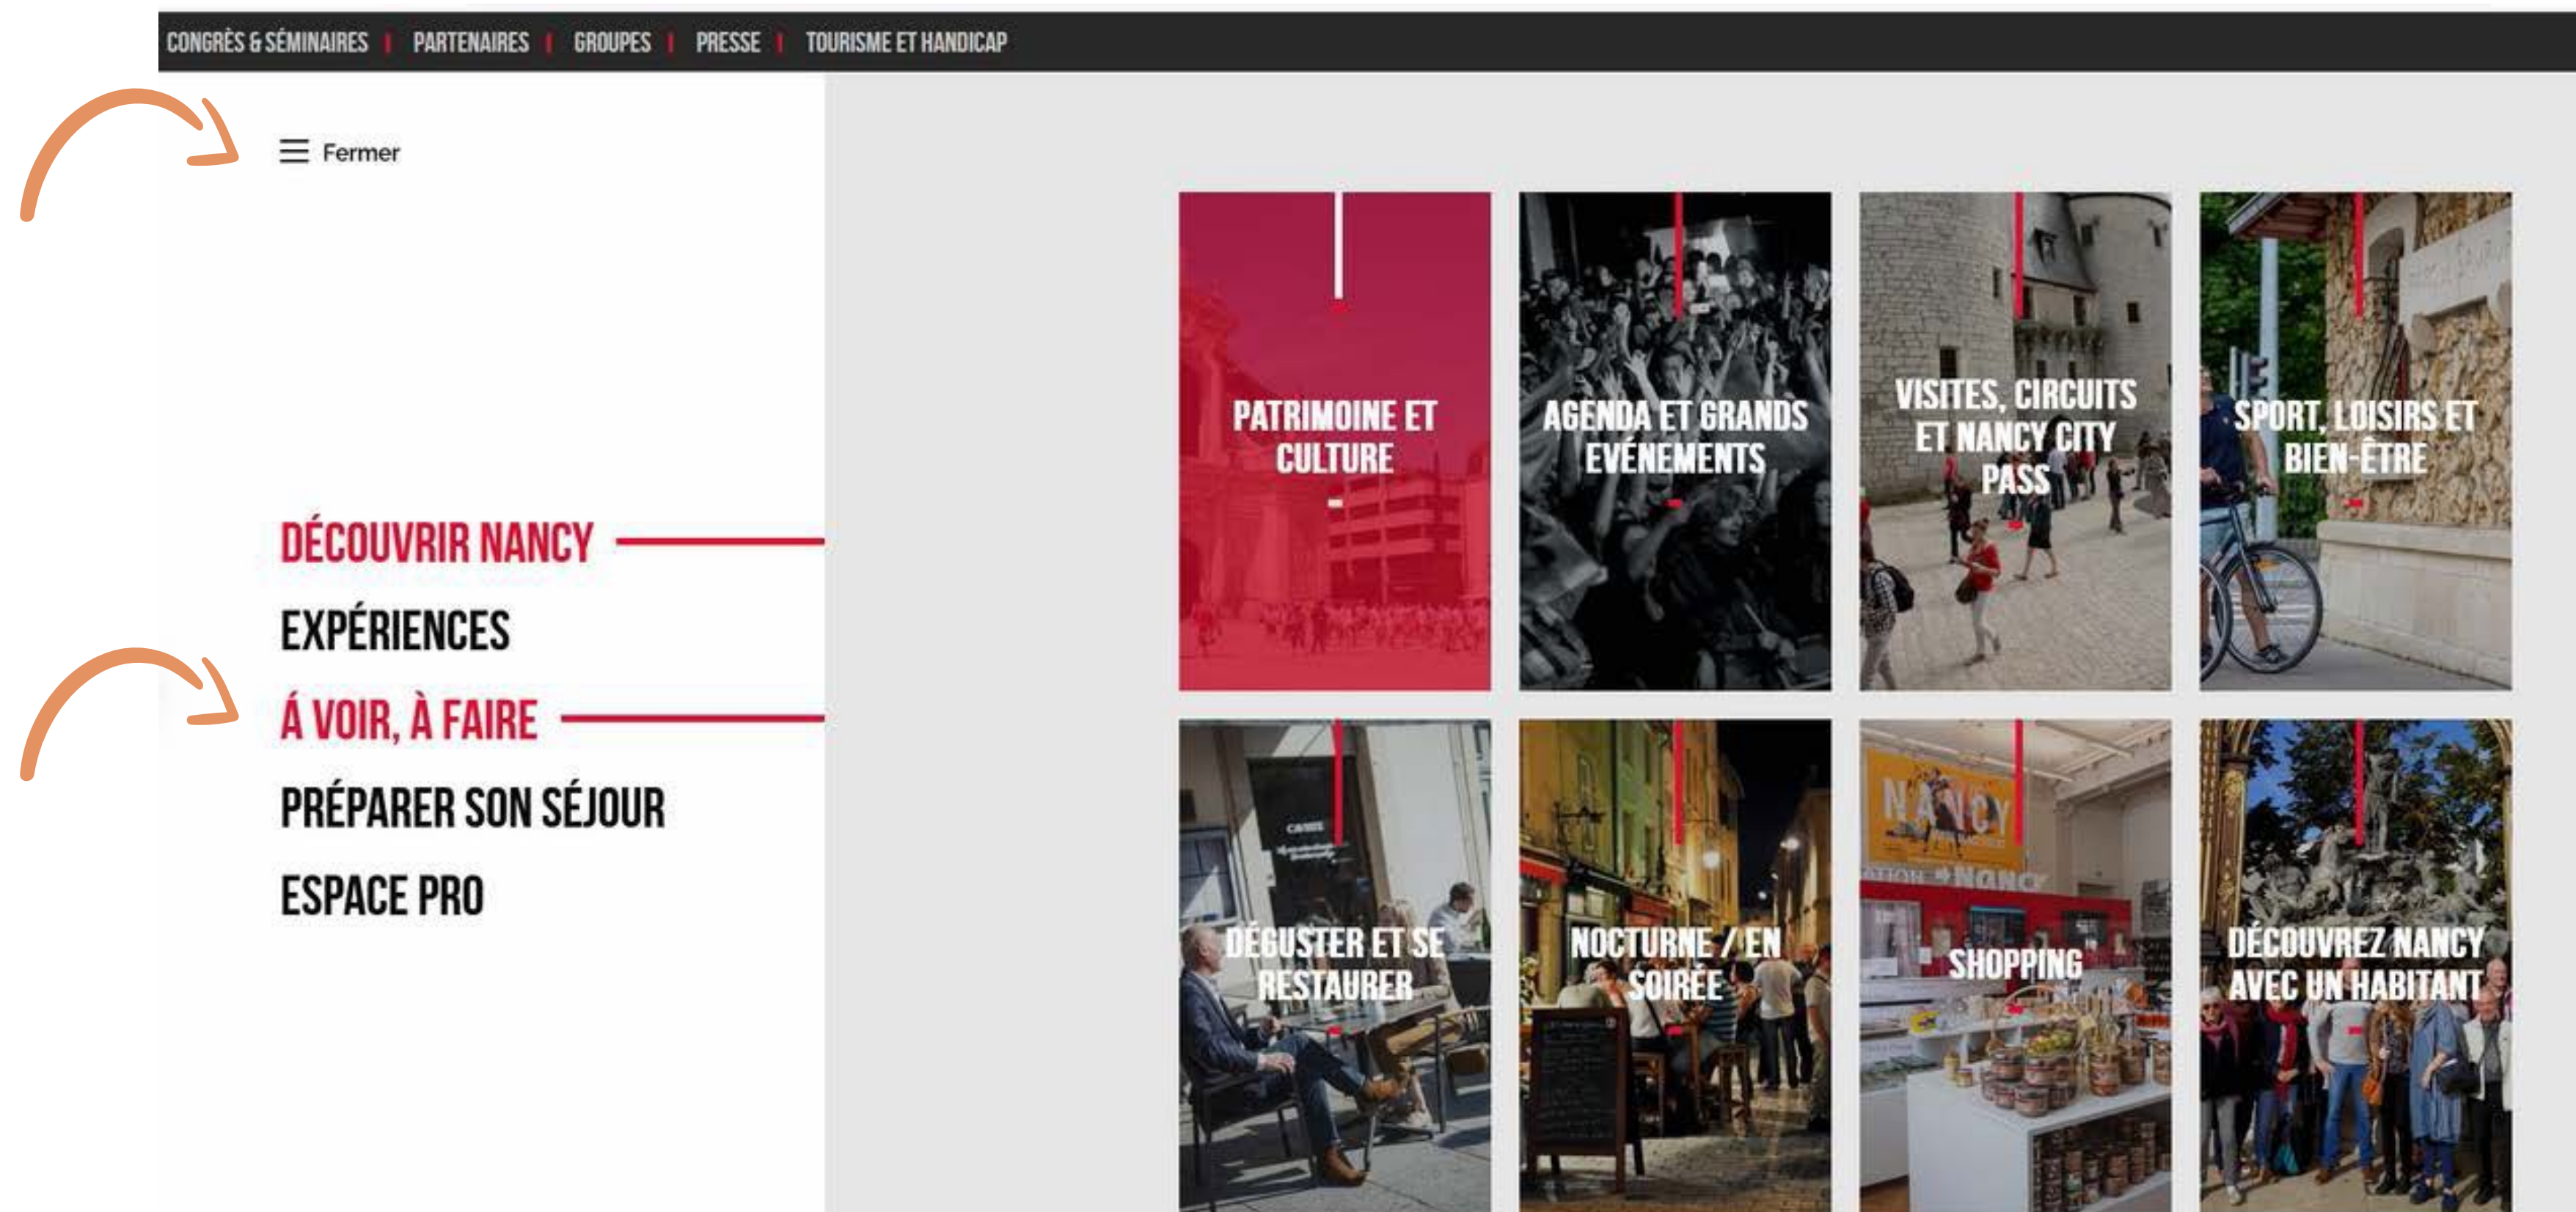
CONGRÈS & SÉMINAIRES | PARTENAIRES | GROUPES | PRESSE | TOURISME ET HANDICAP

Fermer

DÉCOUVRIR NANCY

EXPÉRIENCES

Á VOIR, À FAIRE

PRÉPARER SON SÉJOUR

ESPACE PRO

PATRIMOINE ET CULTURE

AGENDA ET GRANDS EVÉNEMENTS

VISITES, CIRCUITS ET NANCY CITY PASS

SPORT, LOISIRS ET BIEN-ÊTRE

DÉGUSTER ET SE RESTAURER

NOCTURNE / EN SOIRÉE

SHOPPING

DÉCOUVREZ NANCY AVEC UN HABITANT